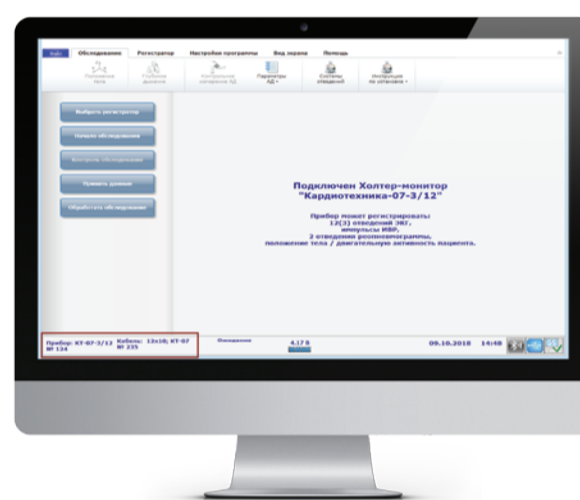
Info Обследование Регистратор Настройки программы Вид экрана Помощь

Положение тела | Глубина дыхания | Контроль качества АД | Параметры АД | Система отведений | Инструкция по установке

Выбрать регистратор

Начать обследование

Контроль обследования

Принять данные

Обработать обследование

Подключен Холтер-монитор "Кардиотехника-07-3/12"

Прибор может регистрировать:
12(3) отведений ЭКГ,
импульсы ИВР,
2 отведения реопневмограммы,
положение тела / двигательную активность пациента.

Прибор: КТ-07-3/12 № 134 Кабель: 12x10; КТ-07 № 235

Ожидание

4.17 В

09.10.2018 14:48